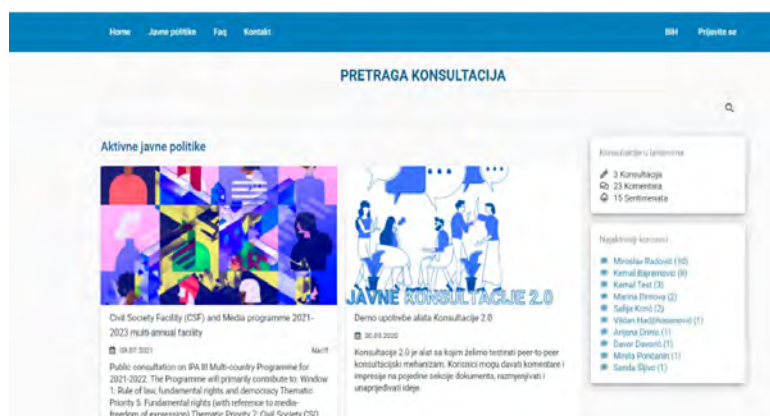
Home Javne politike Faq Kontakt

BiH Prijavite se

PRETRAGA KONSULTACIJA

Aktivne javne politike

Civil Society Facility (CSF) and Media programme 2021-2023 multi-annual facility

08.07.2021

Nacrt

Public consultation on IPA III Multi-country Programme for 2021-2022. The Programme will primarily contribute to: Window 1: Rule of law, fundamental rights and democracy Thematic Priority 5: Fundamental rights (with reference to media-freedom of expression) Thematic Priority 2: Civil Society CSO

JAVNE KONSULTACIJE 2.0

Demo upotrebe alata Konsultacije 2.0

30.09.2020

Konsultacije 2.0 je alat sa kojim želimo testirati peer-to-peer konsultacijski mehanizam. Korisnici mogu davati komentare i impresije na pojedine sekcije dokumenta, razmjenjivati i unaprijeđivati ideje.

Konsultacije u brojevima

3 Konsultacija
23 Komentara
15 Sentimenata

Najaktivniji korisnici

Miroslav Radović (10)
Kemal Bajramovic (6)
Kemal Test (3)
Marina Dimova (2)
Safija Krnić (2)
Vildan Hadžihasanović (1)
Anjona Dinis (1)
Davor Davorić (1)
Mirela Poričanin (1)
Sanda Šljivo (1)